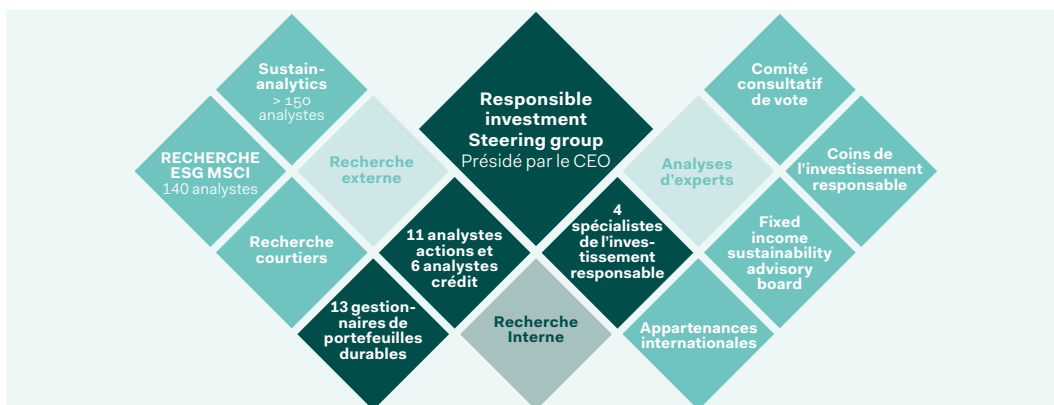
Sustainanalytics
> 150 analystes

RECHERCHE ESG MSCI
140 analystes

Recherche externe

Recherche courtiers

Responsible investment Steering group
Présidé par le CEO

11 analystes actions et 6 analystes crédit

13 gestionnaires de portefeuilles durables

Recherche Interne

4 spécialistes de l'investissement responsable

Analyses d'experts

Comité consultatif de vote

Coins de l'investissement responsable

Fixed income sustainability advisory board

Appartenances internationales